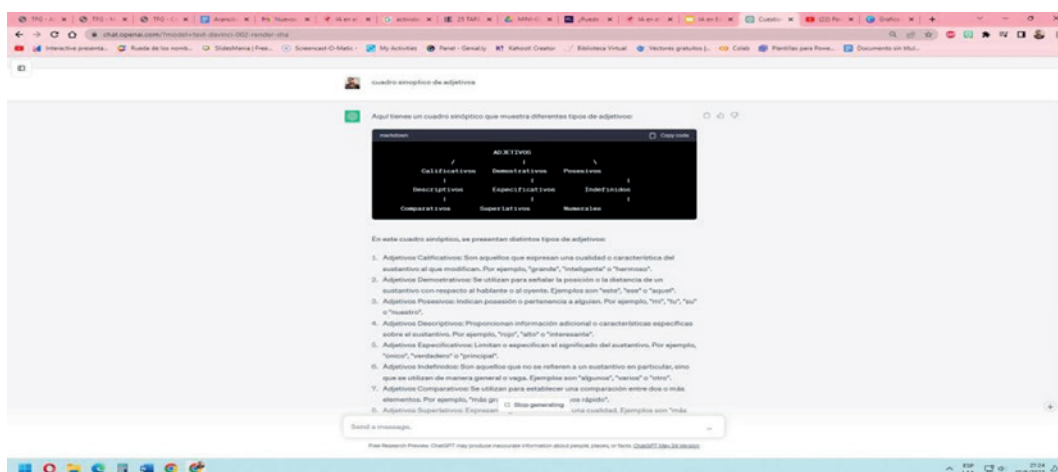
chat.openai.com/?model=text-davinci-002-render-sha

cuadro sinoptico de adjetivos

Aquí tienes un cuadro sinóptico que muestra diferentes tipos de adjetivos:

markdown Copy code

```
                    ADJETIVOS
              /         |          \
   Calificativos   Demostrativos   Posesivos
        |               |               |
   Descriptivos    Especificativos   Indefinidos
        |               |               |
   Comparativos    Superlativos     Numerales
```

En este cuadro sinóptico, se presentan distintos tipos de adjetivos:

1. Adjetivos Calificativos: Son aquellos que expresan una cualidad o característica del sustantivo al que modifican. Por ejemplo, "grande", "inteligente" o "hermoso".
2. Adjetivos Demostrativos: Se utilizan para señalar la posición o la distancia de un sustantivo con respecto al hablante o al oyente. Ejemplos son "este", "ese" o "aquel".
3. Adjetivos Posesivos: Indican posesión o pertenencia a alguien. Por ejemplo, "mi", "tu", "su" o "nuestro".
4. Adjetivos Descriptivos: Proporcionan información adicional o características específicas sobre el sustantivo. Por ejemplo, "rojo", "alto" o "interesante".
5. Adjetivos Especificativos: Limitan o especifican el significado del sustantivo. Por ejemplo, "único", "verdadero" o "principal".
6. Adjetivos Indefinidos: Son aquellos que no se refieren a un sustantivo en particular, sino que se utilizan de manera general o vaga. Ejemplos son "algunos", "varios" o "otro".
7. Adjetivos Comparativos: Se utilizan para establecer una comparación entre dos o más elementos. Por ejemplo, "más gr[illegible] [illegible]os rápido".
8. Adjetivos Superlativos: Expresan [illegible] una cualidad. Ejemplos son "más

Stop generating

Send a message.

Free Research Preview. ChatGPT may produce inaccurate information about people, places, or facts. ChatGPT May 24 Version